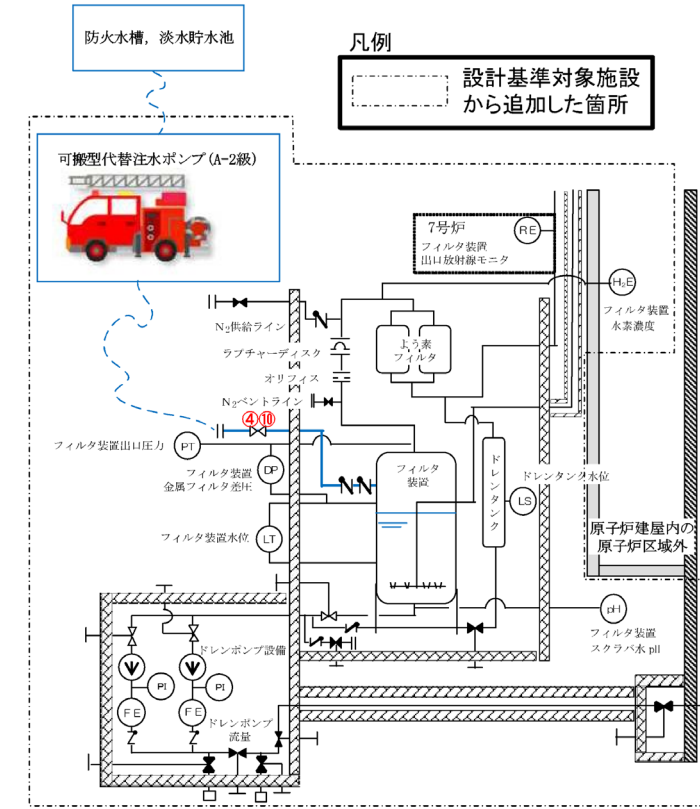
防火水槽，淡水貯水池

凡例

設計基準対象施設から追加した箇所

可搬型代替注水ポンプ（A-2級）

7号炉

RE

フィルタ装置出口放射線モニタ

$H_2E$

フィルタ装置水素濃度

$N_2$供給ライン

ラプチャーディスク

よう素フィルタ

オリフィス

$N_2$ベントライン

④⑩

フィルタ装置出口圧力

PT

フィルタ装置金属フィルタ差圧

DP

フィルタ装置

ドレンタンク

ドレンタンク水位

LS

フィルタ装置水位

LT

原子炉建屋内の原子炉区域外

pH

フィルタ装置スクラバ水 pH

ドレンポンプ設備

PI

PI

FE

FE

ドレンポンプ流量